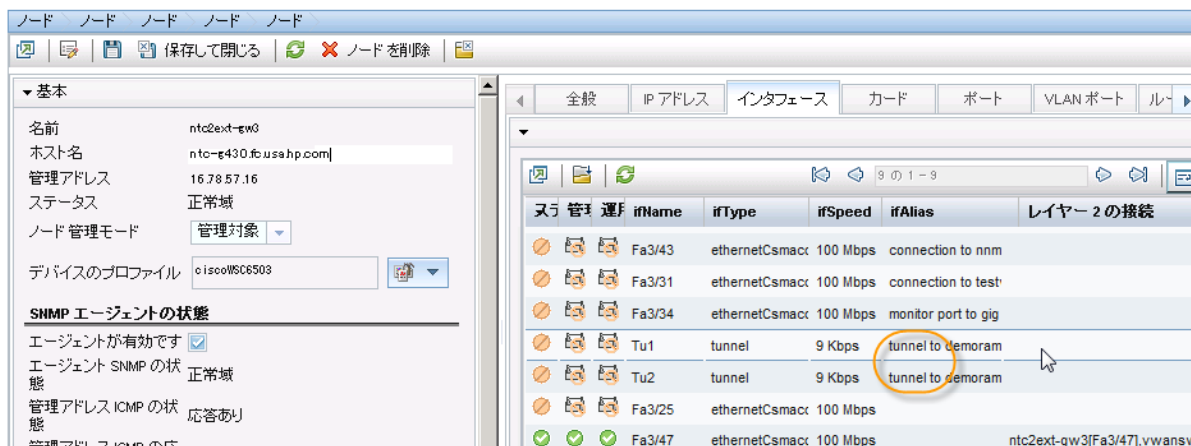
ノード ノード ノード ノード ノード

保存して閉じる ノードを削除

▾基本

名前 ntc2ext-gw3
ホスト名 ntc-g430.fc.usa.hp.com
管理アドレス 16.78.57.16
ステータス 正常域
ノード管理モード 管理対象
デバイスのプロファイル ciscoWSC6503

SNMP エージェントの状態

エージェントが有効です
エージェント SNMP の状態 正常域
管理アドレス ICMP の状態 応答あり
管理アドレス ICMP の応

全般 | IP アドレス | インタフェース | カード | ポート | VLAN ポート | ル

9 の 1 - 9

| ステ | 管理 | 運用 | ifName | ifType | ifSpeed | ifAlias | レイヤー 2 の接続 |
|---|---|---|---|---|---|---|---|
| | | | Fa3/43 | ethernetCsmacd | 100 Mbps | connection to nnm | |
| | | | Fa3/31 | ethernetCsmacd | 100 Mbps | connection to test | |
| | | | Fa3/34 | ethernetCsmacd | 100 Mbps | monitor port to gig | |
| | | | Tu1 | tunnel | 9 Kbps | tunnel to demoram | |
| | | | Tu2 | tunnel | 9 Kbps | tunnel to demoram | |
| | | | Fa3/25 | ethernetCsmacd | 100 Mbps | | |
| | | | Fa3/47 | ethernetCsmacd | 100 Mbps | | ntc2ext-gw3[Fa3/47],vwansw |